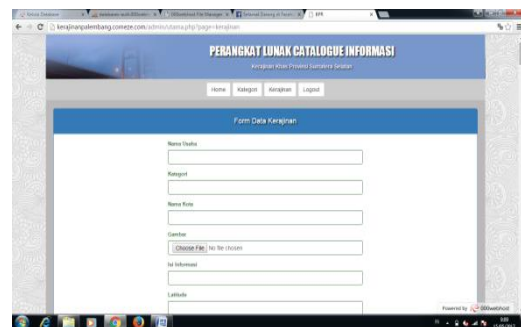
kerajinanpalembang.comeze.com/admin/utama.php?page=kerajinan

PERANGKAT LUNAK CATALOGUE INFORMASI

Kerajinan Khas Provinsi Sumatera Selatan

Home Kategori Kerajinan Logout

Form Data Kerajinan

Nama Usaha

Kategori

Nama Kota

Gambar

Choose File No file chosen

Isi Informasi

Latitude

Powered by 000webhost